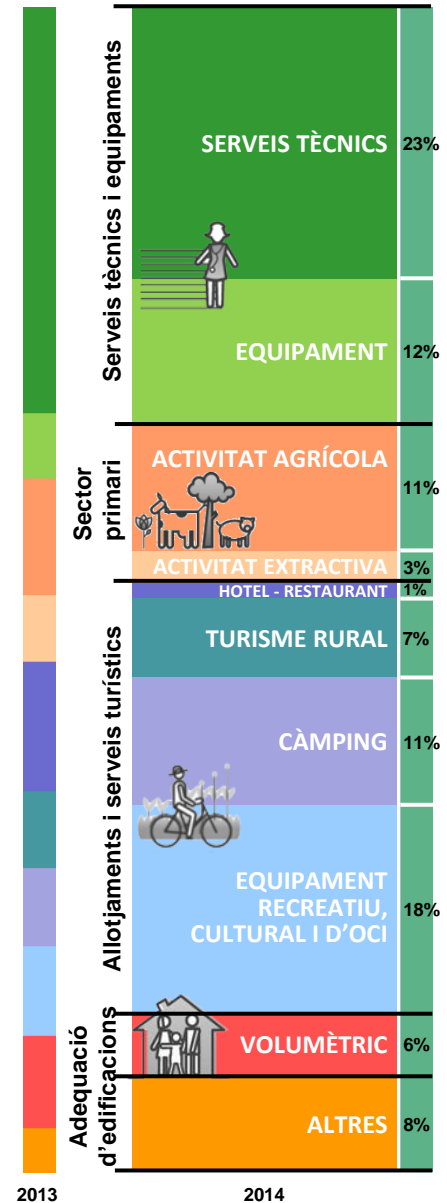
Serveis tècnics i equipaments

SERVEIS TÈCNICS 23%

EQUIPAMENT 12%

Sector primari

ACTIVITAT AGRÍCOLA 11%

ACTIVITAT EXTRACTIVA 3%

HOTEL - RESTAURANT 1%

Allotjaments i serveis turístics

TURISME RURAL 7%

CÀMPING 11%

EQUIPAMENT RECREATIU, CULTURAL I D'OCI 18%

Adequació d'edificacions

VOLUMÈTRIC 6%

ALTRES 8%

2013

2014